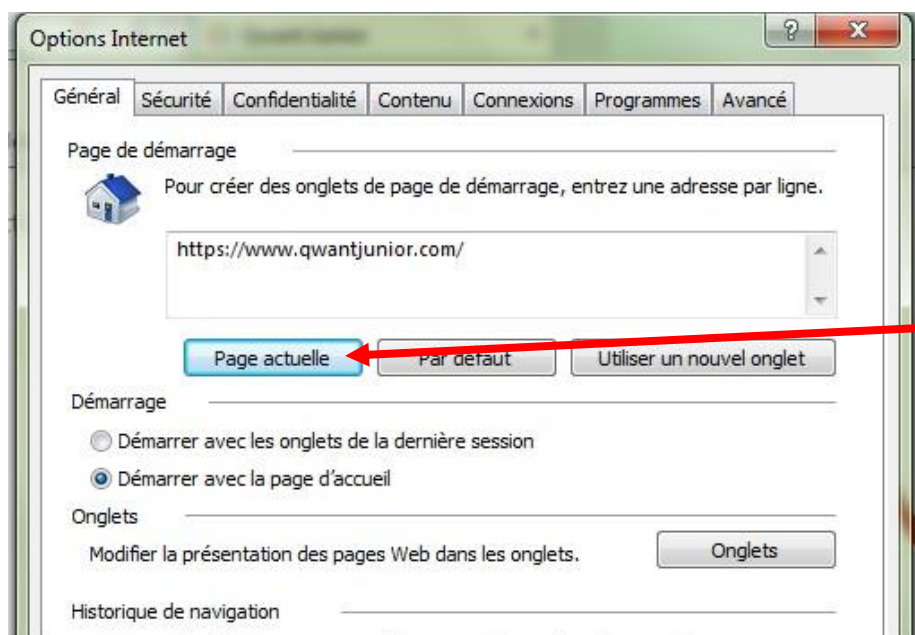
Options Internet

?

X

Général | Sécurité | Confidentialité | Contenu | Connexions | Programmes | Avancé

Page de démarrage

Pour créer des onglets de page de démarrage, entrez une adresse par ligne.

https://www.qwantjunior.com/

Page actuelle

Par défaut

Utiliser un nouvel onglet

Démarrage

Démarrer avec les onglets de la dernière session

Démarrer avec la page d'accueil

Onglets

Modifier la présentation des pages Web dans les onglets.

Onglets

Historique de navigation